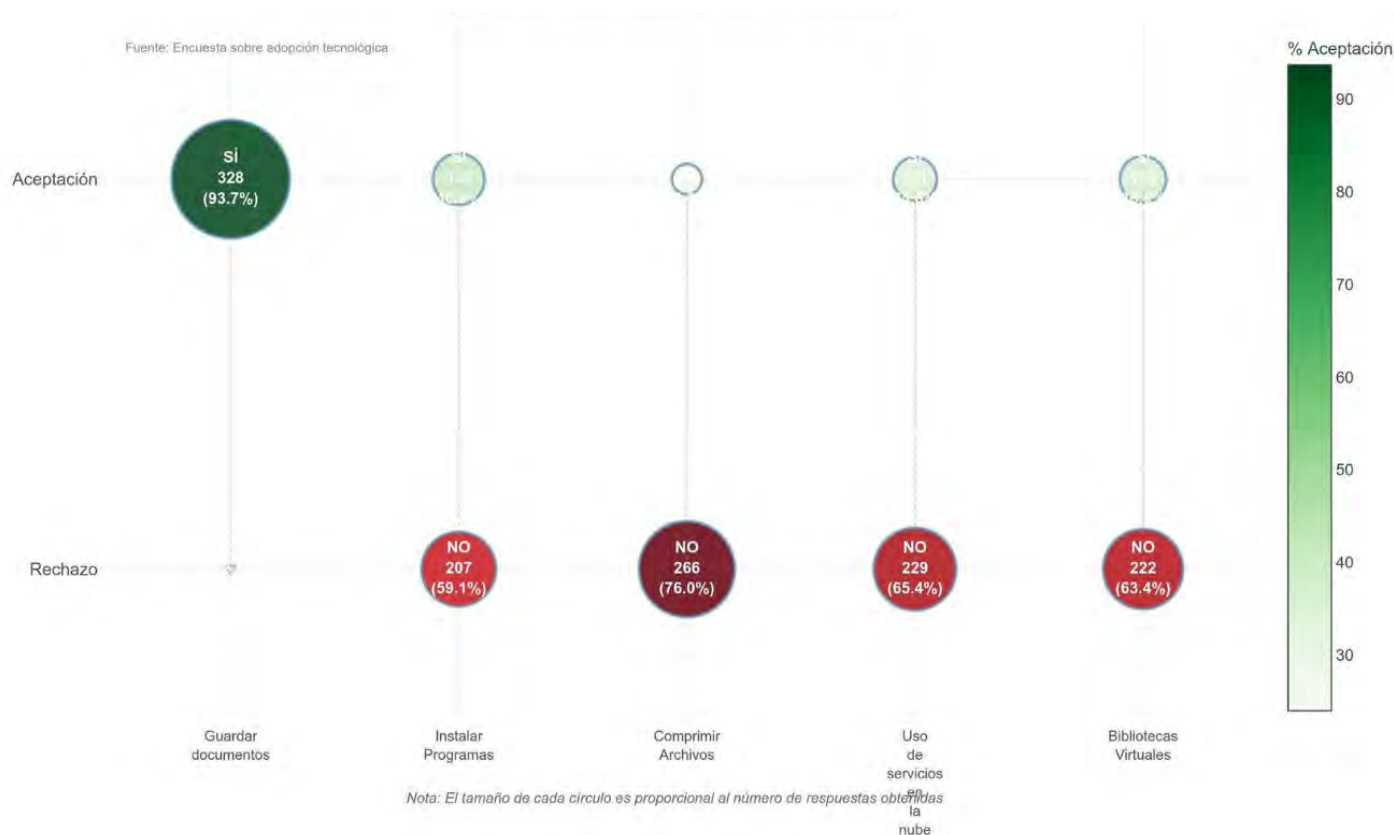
Fuente: Encuesta sobre adopción tecnológica

% Aceptación

90
80
70
60
50
40
30

Aceptación

SÍ
328
(93.7%)

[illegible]

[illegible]

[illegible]

Rechazo

NO
207
(59.1%)

NO
266
(76.0%)

NO
229
(65.4%)

NO
222
(63.4%)

Guardar documentos

Instalar Programas

Comprimir Archivos

Uso de servicios en la nube

Bibliotecas Virtuales

Nota: El tamaño de cada círculo es proporcional al número de respuestas obtenidas